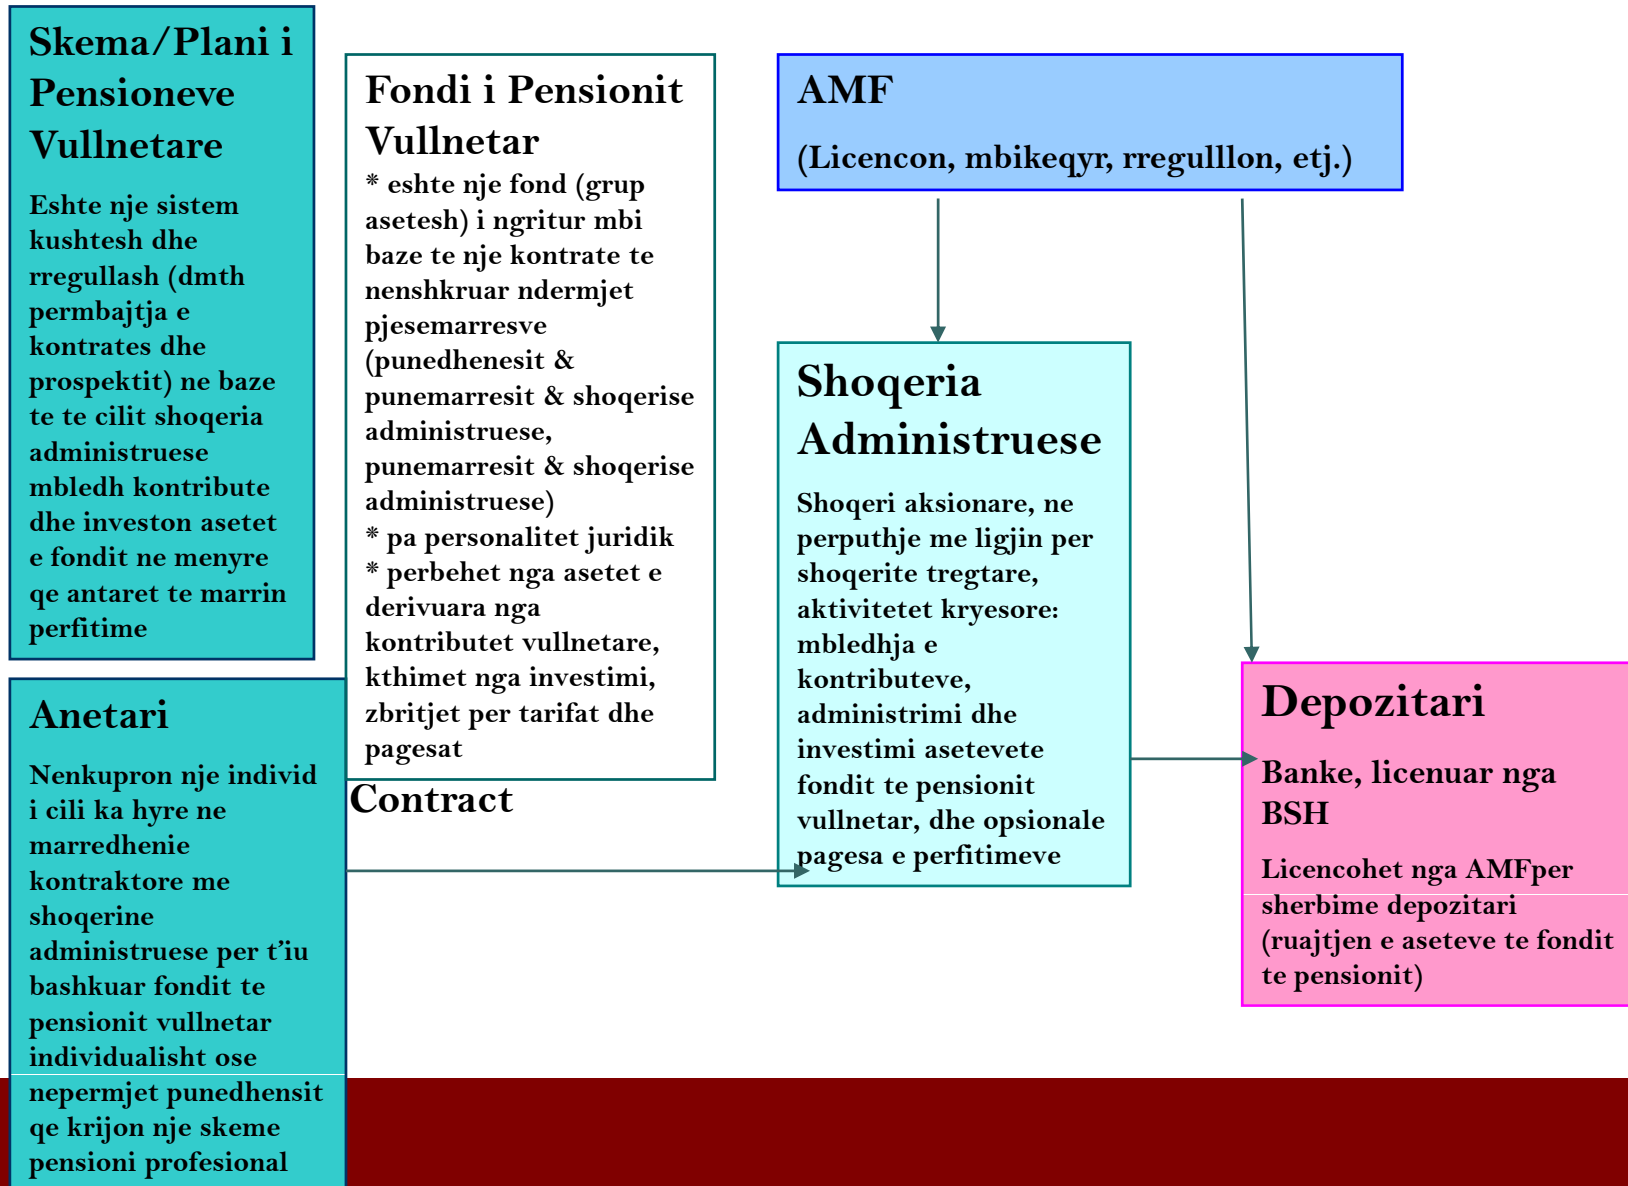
Skema/Plani i Pensioneve Vullnetare

Eshte nje sistem kushtesh dhe rregullash (dmth permbajtja e kontrates dhe prospektit) ne baze te te cilit shoqeria administruese mbledh kontribute dhe investon asetet e fondit ne menyre qe antaret te marrin perfitime

Fondi i Pensionit Vullnetar

* eshte nje fond (grup asetesh) i ngritur mbi baze te nje kontrate te nenshkruar ndermjet pjesemarresve (punedhenesit & punemarresit & shoqerise administruese, punemarresit & shoqerise administruese)
* pa personalitet juridik
* perbehet nga asetet e derivuara nga kontributet vullnetare, kthimet nga investimi, zbritjet per tarifat dhe pagesat

AMF

(Licencon, mbikeqyr, rregulllon, etj.)

Shoqeria Administruese

Shoqeri aksionare, ne perputhje me ligjin per shoqerite tregtare, aktivitetet kryesore: mbledhja e kontributeve, administrimi dhe investimi asetevete fondit te pensionit vullnetar, dhe opsionale pagesa e perfitimeve

Depozitari

Banke, licenuar nga BSH

Licencohet nga AMFper sherbime depozitari (ruajtjen e aseteve te fondit te pensionit)

Anetari

Nenkupron nje individ i cili ka hyre ne marredhenie kontraktore me shoqerine administruese per t'iu bashkuar fondit te pensionit vullnetar individualisht ose nepermjet punedhensit qe krijon nje skeme pensioni profesional

Contract